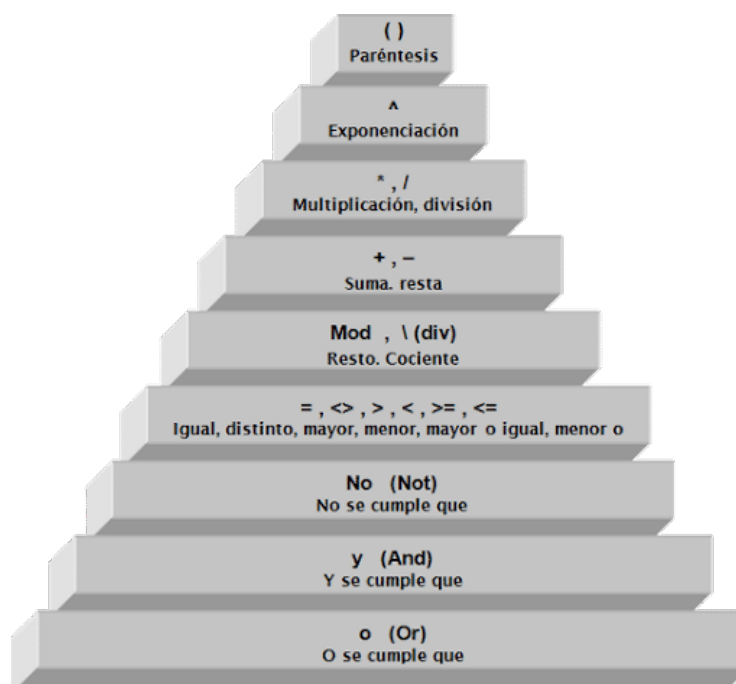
( )
Paréntesis

^
Exponenciación

* , /
Multiplicación, división

+ , –
Suma. resta

Mod , \ (div)
Resto. Cociente

= , <> , > , < , >= , <=
Igual, distinto, mayor, menor, mayor o igual, menor o

No (Not)
No se cumple que

y (And)
Y se cumple que

o (Or)
O se cumple que